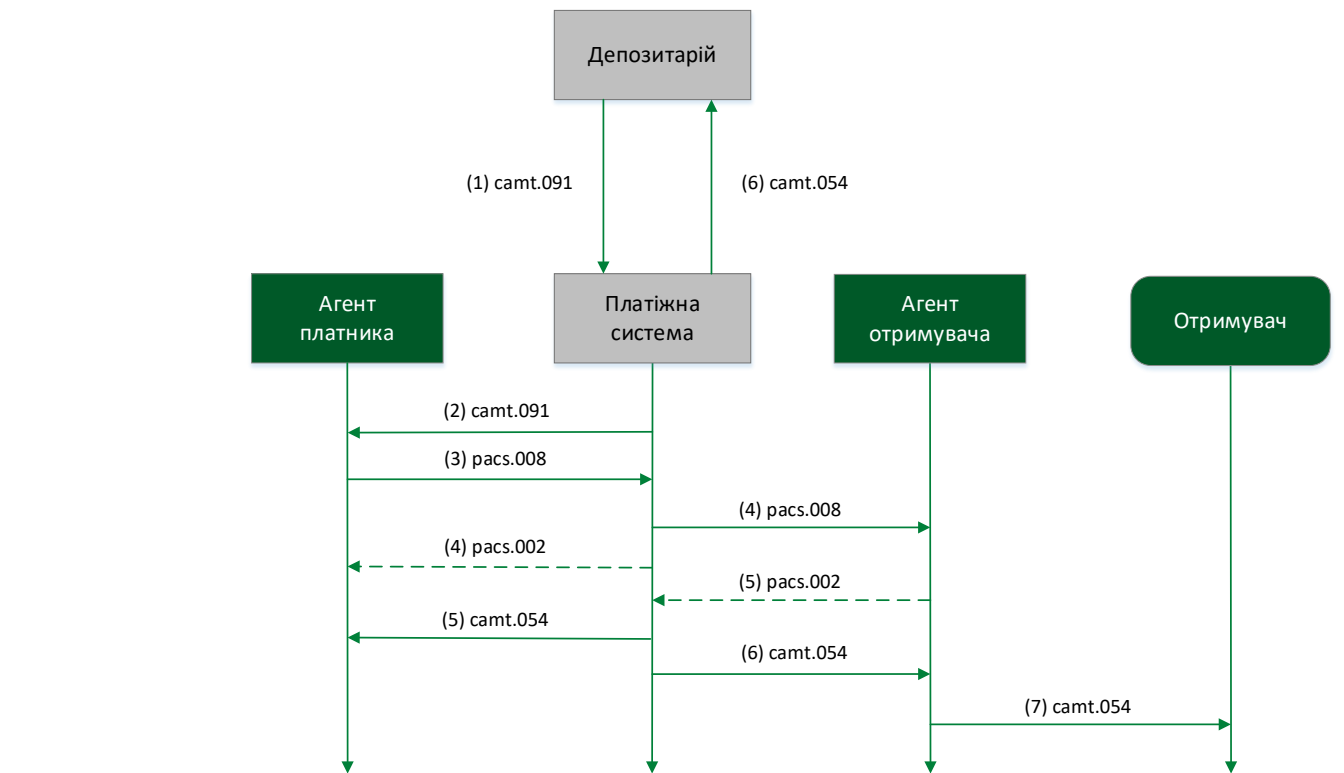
Депозитарій

(1) camt.091

(6) camt.054

Агент платника

Платіжна система

Агент отримувача

Отримувач

(2) camt.091

(3) pacs.008

(4) pacs.008

(4) pacs.002

(5) pacs.002

(5) camt.054

(6) camt.054

(7) camt.054